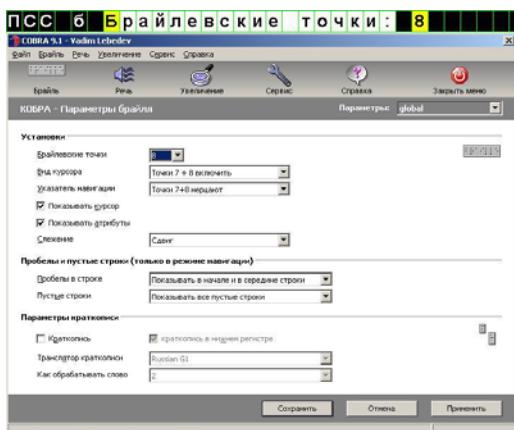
ПСС б Брайлевские точки: 8

COBRA 9.1 - Vadim Lebedev

Файл Брайль Речь Увеличение Сервис Справка

Брайль Речь Увеличение Сервис Справка Закрыть меню

КОБРА - Параметры брайля

Параметры: global

Установки

Брайлевские точки 8

Вид курсора Точки 7 + 8 включить

Указатель навигации Точки 7+8 мерцают

Показывать курсор

Показывать атрибуты

Слежение Сдвиг

Пробелы и пустые строки (только в режиме навигации)

Пробелы в строке Показывать в начале и в середине строки

Пустые строки Показывать все пустые строки

Параметры краткописи

Краткопись

краткопись в нижнем регистре

Транслятор краткописи Russian G1

Как обрабатывать слово 2

Сохранить Отмена Применить